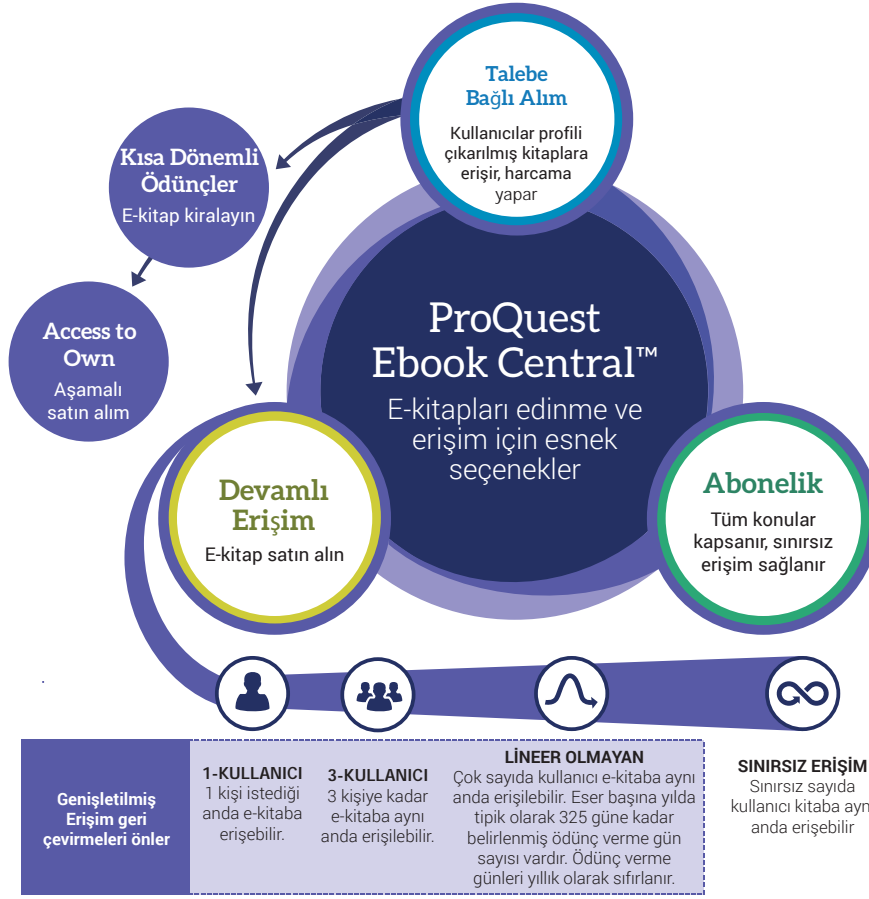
Talebe Bağlı Alım
Kullanıcılar profili çıkarılmış kitaplara erişir, harcama yapar

Kısa Dönemli Ödünçler
E-kitap kiralayın

Access to Own
Aşamalı satın alım

ProQuest Ebook Central™
E-kitapları edinme ve erişim için esnek seçenekler

Devamlı Erişim
E-kitap satın alın

Abonelik
Tüm konular kapsanır, sınırsız erişim sağlanır

Genişletilmiş Erişim geri çevirmeleri önler

1-KULLANICI
1 kişi istediği anda e-kitaba erişebilir.

3-KULLANICI
3 kişiye kadar e-kitaba aynı anda erişilebilir.

LİNEER OLMAYAN
Çok sayıda kullanıcı e-kitaba aynı anda erişilebilir. Eser başına yılda tipik olarak 325 güne kadar belirlenmiş ödünç verme gün sayısı vardır. Ödünç verme günleri yıllık olarak sıfırlanır.

SINIRSIZ ERİŞİM
Sınırsız sayıda kullanıcı kitaba aynı anda erişebilir